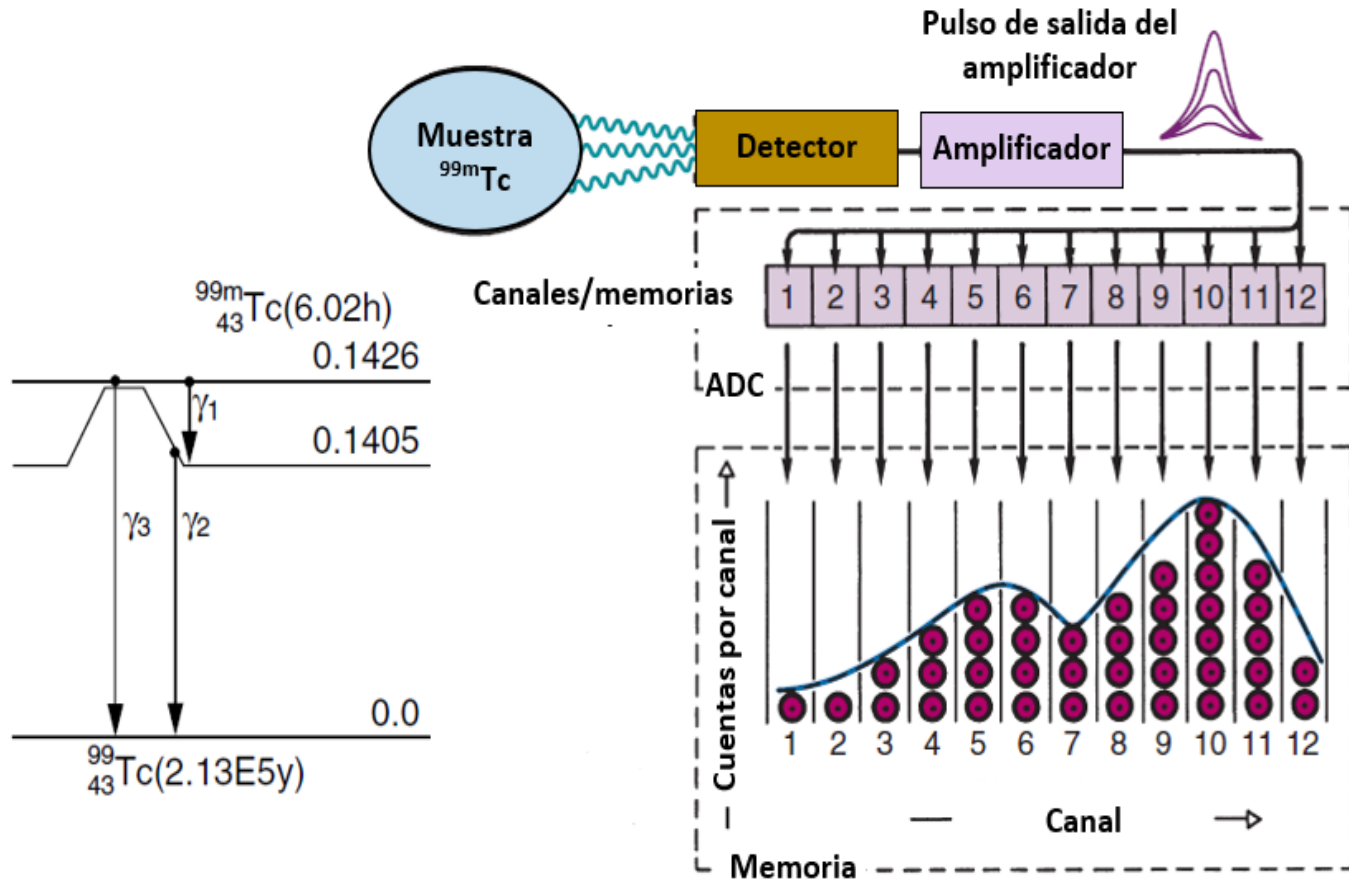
Pulso de salida del amplificador

Muestra $^{99m}$Tc

Detector

Amplificador

Canales/memorias

| 1 | 2 | 3 | 4 | 5 | 6 | 7 | 8 | 9 | 10 | 11 | 12 |
|---|---|---|---|---|---|---|---|---|---|---|---|

ADC

Cuentas por canal

1 2 3 4 5 6 7 8 9 10 11 12

Canal

Memoria

$^{99m}_{43}$Tc(6.02h)

0.1426

$\gamma_1$

0.1405

$\gamma_3$ $\gamma_2$

0.0

$^{99}_{43}$Tc(2.13E5y)